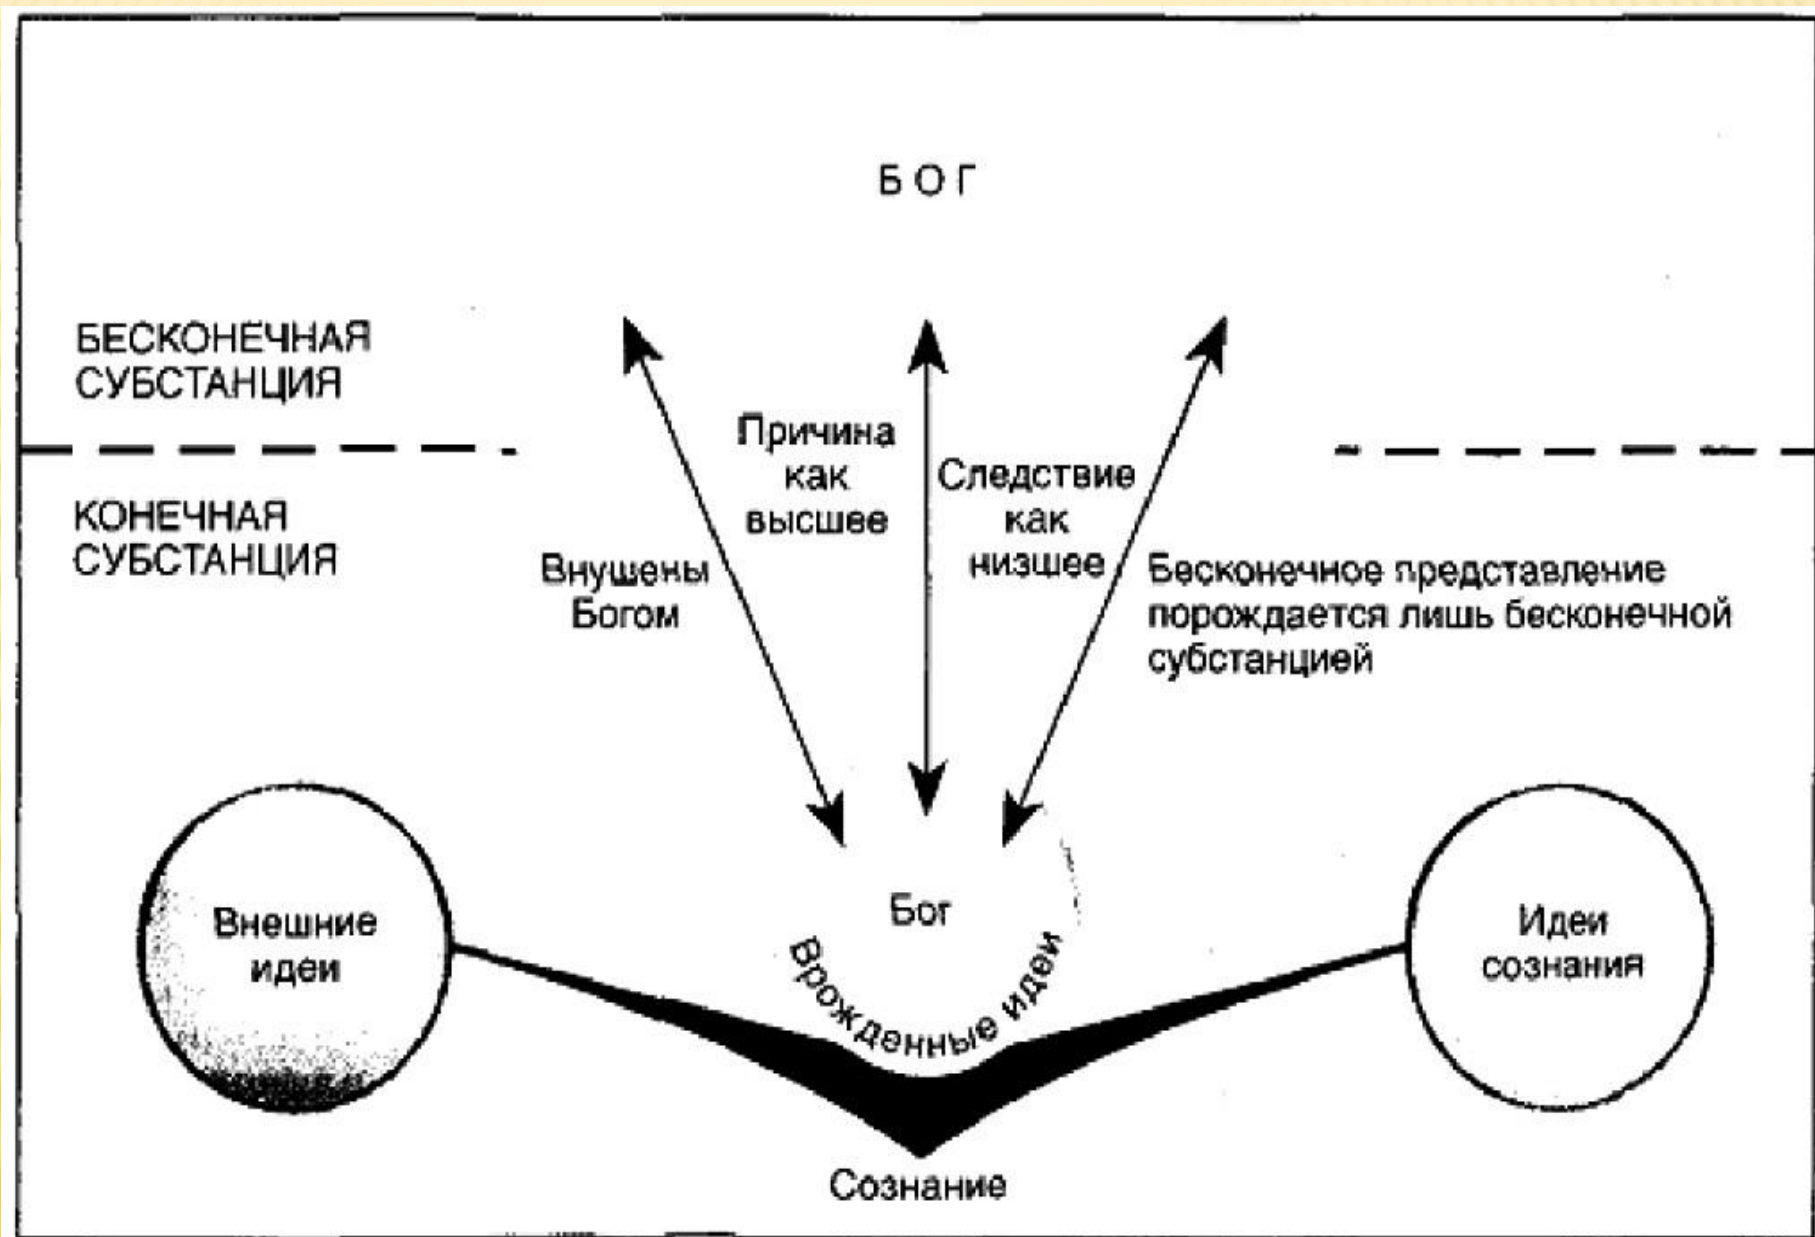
БОГ

БЕСКОНЕЧНАЯ СУБСТАНЦИЯ

КОНЕЧНАЯ СУБСТАНЦИЯ

Внушены Богом

Причина как высшее

Следствие как низшее

Бесконечное представление порождается лишь бесконечной субстанцией

Внешние идеи

Бог

Врожденные идеи

Идеи сознания

Сознание